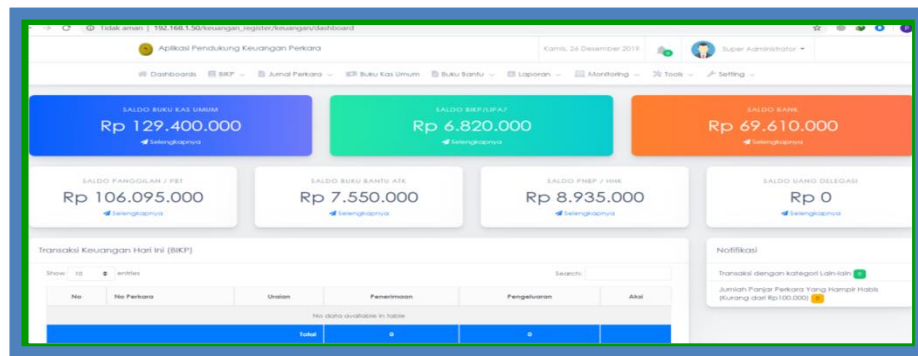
Tidak aman | 192.168.1.50/keuangan_register/keuangan/dashboard

Aplikasi Pendukung Keuangan Perkara

Kamis, 26 Desember 2019

Super Administrator

Dashboards BIKP Jurnal Perkara Buku Kas Umum Buku Bantu Laporan Monitoring Tools Setting

SALDO BUKU KAS UMUM
Rp 129.400.000
Selengkapnya

SALDO BIKP/LIPA7
Rp 6.820.000
Selengkapnya

SALDO BANK
Rp 69.610.000
Selengkapnya

SALDO PANGGILAN / PBT
Rp 106.095.000
Selengkapnya

SALDO BUKU BANTU ATK
Rp 7.550.000
Selengkapnya

SALDO PNBP / HHK
Rp 8.935.000
Selengkapnya

SALDO UANG DELEGASI
Rp 0
Selengkapnya

Transaksi Keuangan Hari Ini (BIKP)

Show 10 entries

Search:

| No | No Perkara | Uraian | Penerimaan | Pengeluaran | Aksi |
|---|---|---|---|---|---|
| No data available in table | | | | | |
| | | Total | 0 | 0 | |

Notifikasi

Transaksi dengan kategori Lain-lain 0

Jumlah Panjar Perkara Yang Hampir Habis (Kurang dari Rp100.000) 0